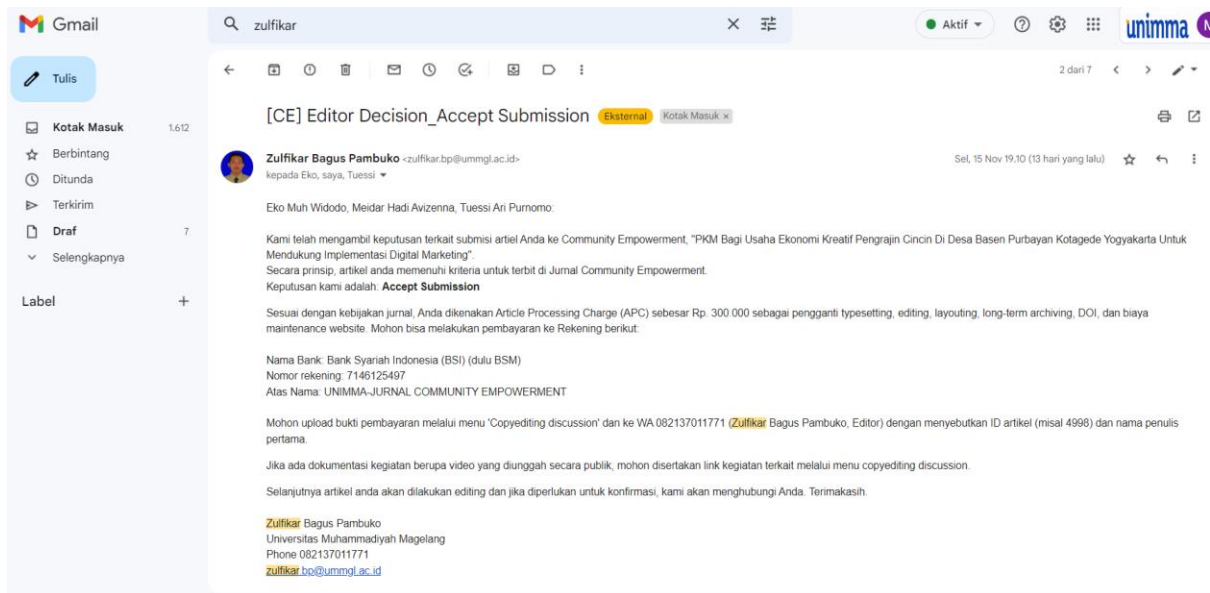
Gmail

zulfikar

Aktif

unimma

Tulis

Kotak Masuk 1.612
Berbintang
Ditunda
Terkirim
Draf 7
Selengkapnya

Label +

2 dari 7

[CE] Editor Decision_Accept Submission Eksternal Kotak Masuk ×

Zulfikar Bagus Pambuko <zulfikar.bp@ummgl.ac.id>
kepada Eko, saya, Tuessi

Sel, 15 Nov 19.10 (13 hari yang lalu)

Eko Muh Widodo, Meidar Hadi Avizenna, Tuessi Ari Purnomo:

Kami telah mengambil keputusan terkait submisi artiel Anda ke Community Empowerment, "PKM Bagi Usaha Ekonomi Kreatif Pengrajin Cincin Di Desa Basen Purbayan Kotagede Yogyakarta Untuk Mendukung Implementasi Digital Marketing".
Secara prinsip, artikel anda memenuhi kriteria untuk terbit di Jurnal Community Empowerment.
Keputusan kami adalah: **Accept Submission**

Sesuai dengan kebijakan jurnal, Anda dikenakan Article Processing Charge (APC) sebesar Rp. 300.000 sebagai pengganti typesetting, editing, layouting, long-term archiving, DOI, dan biaya maintenance website. Mohon bisa melakukan pembayaran ke Rekening berikut:

Nama Bank: Bank Syariah Indonesia (BSI) (dulu BSM)
Nomor rekening: 7146125497
Atas Nama: UNIMMA-JURNAL COMMUNITY EMPOWERMENT

Mohon upload bukti pembayaran melalui menu 'Copyediting discussion' dan ke WA 082137011771 (Zulfikar Bagus Pambuko, Editor) dengan menyebutkan ID artikel (misal 4998) dan nama penulis pertama.

Jika ada dokumentasi kegiatan berupa video yang diunggah secara publik, mohon disertakan link kegiatan terkait melalui menu copyediting discussion.

Selanjutnya artikel anda akan dilakukan editing dan jika diperlukan untuk konfirmasi, kami akan menghubungi Anda. Terimakasih.

Zulfikar Bagus Pambuko
Universitas Muhammadiyah Magelang
Phone 082137011771
zulfikar.bp@ummgl.ac.id